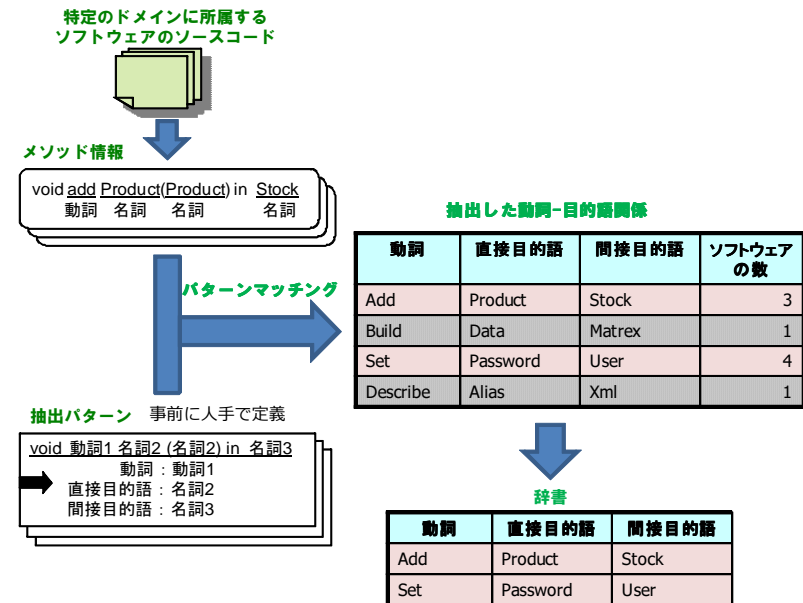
特定のドメインに所属するソフトウェアのソースコード

メソッド情報

void add Product(Product) in Stock
動詞 名詞 名詞 名詞

パターンマッチング

抽出した動詞-目的語関係

| 動詞 | 直接目的語 | 間接目的語 | ソフトウェアの数 |
|---|---|---|---|
| Add | Product | Stock | 3 |
| Build | Data | Matrex | 1 |
| Set | Password | User | 4 |
| Describe | Alias | Xml | 1 |

抽出パターン 事前に人手で定義

void 動詞1 名詞2 (名詞2) in 名詞3
動詞：動詞1
直接目的語：名詞2
間接目的語：名詞3

辞書

| 動詞 | 直接目的語 | 間接目的語 |
|---|---|---|
| Add | Product | Stock |
| Set | Password | User |